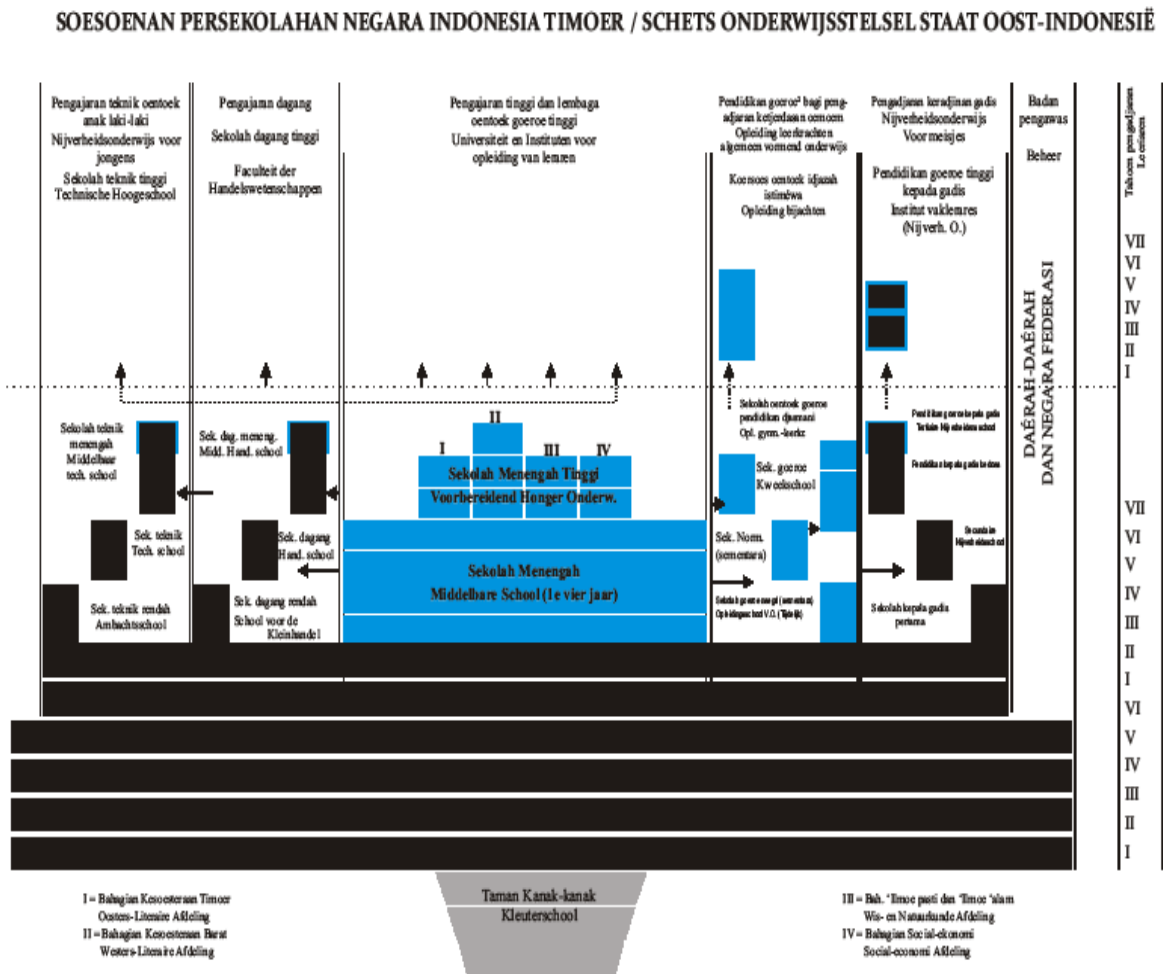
SOESOENAN PERSEKOLAHAN NEGARA INDONESIA TIMOER / SCHETS ONDERWIJSSTELSEL STAAT OOST-INDONESIË

Pengajaran teknik oentoek anak laki-laki
Nijverheidsonderwijs voor jongens
Sekolah teknik tinggi
Technische Hoogeschool

Pengajaran dagang
Sekolah dagang tinggi
Faculteit der Handelswetenschappen

Pengajaran tinggi dan lembaga oentoek goeroe tinggi
Universiteit en Instituten voor opleiding van leraren

Pendidikan goeroe² bagi pengadjaran ketjerdasan oemoem
Opleiding leerkrachten algemeen vormend onderwijs

Koersoes oentoek idjazah istimewa
Opleiding bijakten

Pengadjaran keradjinan gadis
Nijverheidsonderwijs Voor meisjes

Pendidikan goeroe tinggi kepada gadis
Institut vaklerares (Nijverh. O.)

Badan pengawas
Beheer

Tahoen pengadjaran Leerjaren

VII
VI
V
IV
III
II
I

DAËRAH-DAËRAH DAN NEGARA FEDERASI

Sekolah teknik menengah Middelbaar tech. school

Sek. dag. meneng. Midd. Hand. school

II
I
III
IV
Sekolah Menengah Tinggi
Voorbereidend Hooger Onderw.

Sekolah oentoek goeroe pendidikan djasmani
Opl. gym.-leerkr.

Sek. goeroe Kweekschool

Pendidikan goeroe kepada gadis
Tertiaire Nijverheidsschool

Pendidikan kepada gadis tertinggi

Sek. teknik Tech. school

Sek. dagang Hand. school

Sek. Norm. (sementara)

Secundaire Nijverheidsschool

Sekolah Menengah
Middelbare School (1e vier jaar)

Sek. teknik rendah Ambachtsschool

Sek. dagang rendah School voor de Kleinhandel

Sekolah goeroe negeri (sementara)
Opleiding tot V.O. (Tijdelijk)

Sekolah kepada gadis pertama

VII
VI
V
IV
III
II
I
VI
V
IV
III
II
I

Taman Kanak-kanak
Kleuterschool

I = Bahagian Kesoesteraan Timoer
Oosters-Literaire Afdeling
II = Bahagian Kesoesteraan Barat
Westers-Literaire Afdeling

III = Bah. 'Ilmoe pasti dan 'Ilmoe 'alam
Wis- en Natuurkunde Afdeling
IV = Bahagian Social-ekonomi
Social-economi Afdeling